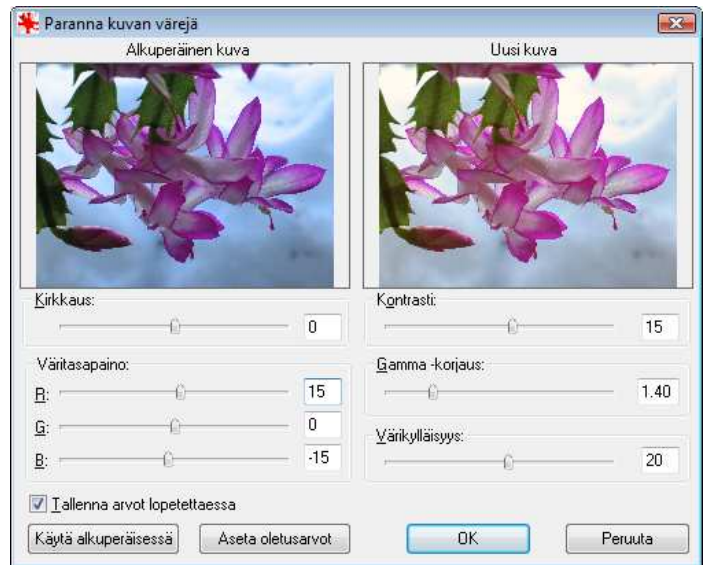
Paranna kuvan värejä

Alkuperäinen kuva

Uusi kuva

Kirkkaus:

0

Kontrasti:

15

Väritasapaino:

R:

15

G:

0

B:

-15

Gamma -korjaus:

1.40

Värikylläisyys:

20

Tallenna arvot lopetettaessa

Käytä alkuperäisessä

Aseta oletusarvot

OK

Peruuta